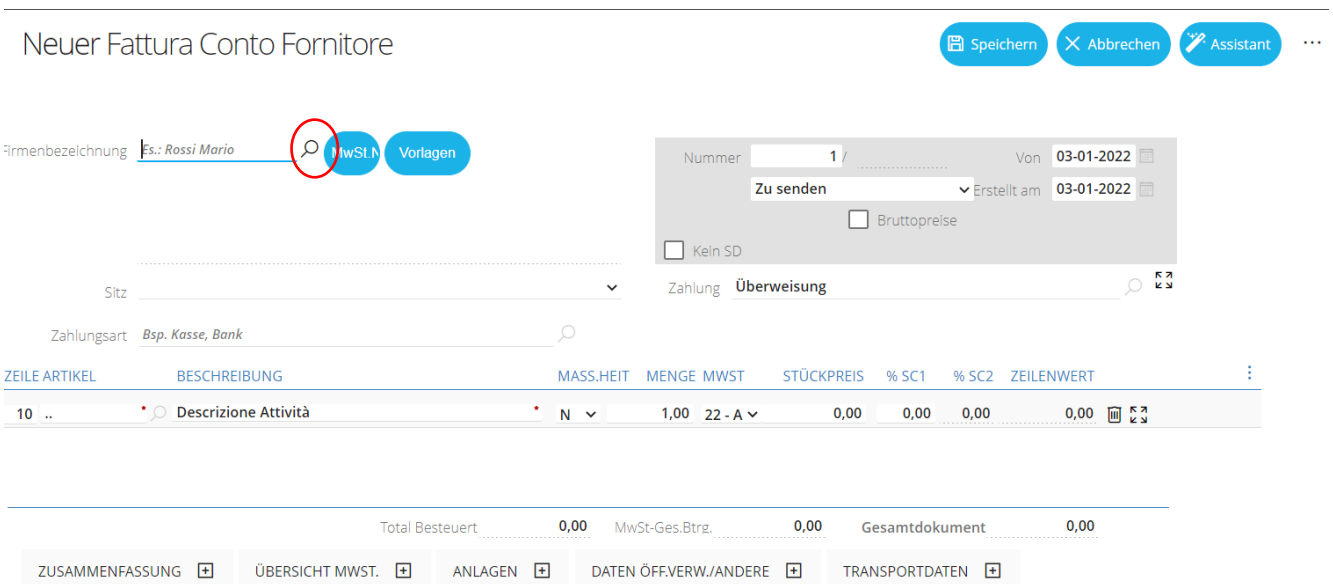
Neuer Fattura Conto Fornitore

Speichern   Abbrechen   Assistant   ...

Firmenbezeichnung   Es.: Rossi Mario   MwSt.N   Vorlagen

Nummer   1 /   Von   03-01-2022

Zu senden   Erstellt am   03-01-2022

Bruttopreise

Kein SD

Sitz

Zahlung   Überweisung

Zahlungsart   Bsp. Kasse, Bank

| ZEILE | ARTIKEL | BESCHREIBUNG | MASS.HEIT | MENGE | MWST | STÜCKPREIS | % SC1 | % SC2 | ZEILENWERT |
|---|---|---|---|---|---|---|---|---|---|
| 10 | .. * | Descrizione Attività * | N | 1,00 | 22 - A | 0,00 | 0,00 | 0,00 | 0,00 |

Total Besteuert   0,00   MwSt-Ges.Btrg.   0,00   Gesamtdokument   0,00

ZUSAMMENFASSUNG   ÜBERSICHT MWST.   ANLAGEN   DATEN ÖFF.VERW./ANDERE   TRANSPORTDATEN